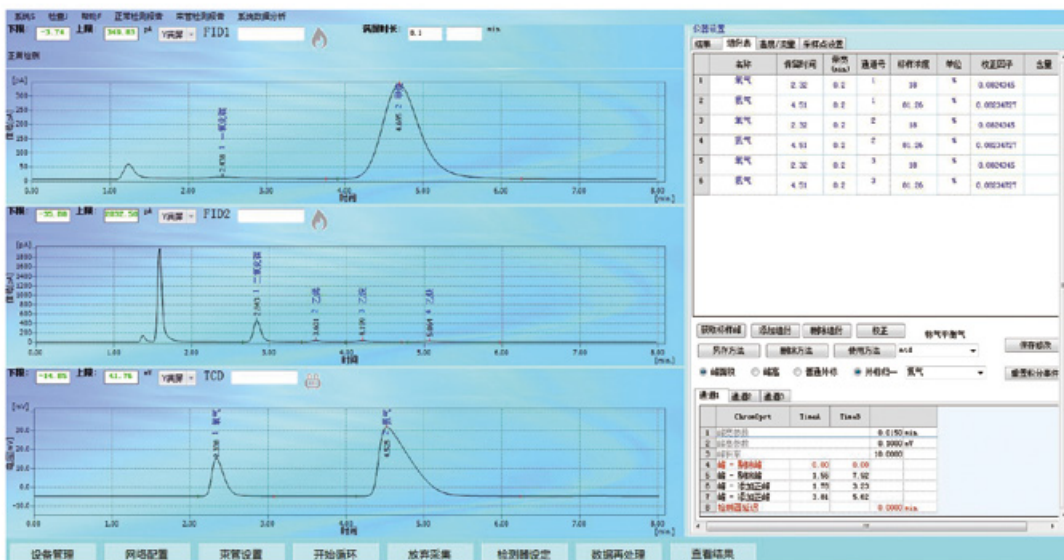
系统S 检测 帮助F 正常检测报告 束管检测报告 系统数据分析

下限: -3.74 上限: 369.83 pA Y满屏 FID1

采样时长: 0.1 min

正常检测

[pA]
350
300
250
200
150
100
50
0
0.00 1.00 2.00 3.00 4.00 5.00 6.00 7.00 8.00 [min.]
时间

2.458 1 一氧化碳
4.685 2 甲烷

下限: -35.86 上限: 2032.50 pA Y满屏 FID2

[pA]
1800
1600
1400
1200
1000
800
600
400
200
0
0.00 1.00 2.00 3.00 4.00 5.00 6.00 7.00 8.00 [min.]
时间

2.843 1 二氧化碳
3.663 2 乙烯
4.130 3 乙烷
5.004 4 乙炔

下限: -14.85 上限: 41.78 mV Y满屏 TCD

[mV]
30.0
20.0
10.0
0.0
-10.0
0.00 1.00 2.00 3.00 4.00 5.00 6.00 7.00 8.00 [min.]
时间

2.330 1 氧气
4.525 2 氮气

仪器设置

结果 组分表 温度/流量 采样点设置

| | 名称 | 保留时间 | 带宽(min) | 通道号 | 标样浓度 | 单位 | 校正因子 | 含量 |
|---|---|---|---|---|---|---|---|---|
| 1 | 氧气 | 2.32 | 0.2 | 1 | 18 | % | 0.0824245 | |
| 2 | 氮气 | 4.51 | 0.2 | 1 | 81.26 | % | 0.00234527 | |
| 3 | 氧气 | 2.32 | 0.2 | 2 | 18 | % | 0.0824245 | |
| 4 | 氮气 | 4.51 | 0.2 | 2 | 81.26 | % | 0.00234527 | |
| 5 | 氧气 | 2.32 | 0.2 | 3 | 18 | % | 0.0824245 | |
| 6 | 氮气 | 4.51 | 0.2 | 3 | 81.26 | % | 0.00234527 | |

获取标样峰 添加组行 删除组行 校正 氧气平衡气
另存方法 删除方法 使用方法 acd 保存修改
峰面积 峰高 普通外标 外标归一 氮气 重置积分条件

通道1 通道2 通道3

| | ChromCpnt | TimeA | TimeB | |
|---|---|---|---|---|
| 1 | 峰宽参数 | | | 0.0150 min |
| 2 | 峰高参数 | | | 0.3000 mV |
| 3 | 峰斜率 | | | 10.0000 |
| 4 | 峰 - 削峰 | 0.00 | 0.09 | |
| 5 | 峰 - 削峰 | 3.50 | 7.92 | |
| 6 | 峰 - 添加正峰 | 3.55 | 3.23 | |
| 7 | 峰 - 添加正峰 | 3.81 | 5.62 | |
| 8 | 检测器延迟 | | | 0.0000 min |

设备管理 网络配置 束管设置 开始循环 放弃采集 检测器设定 数据再处理 查看结果